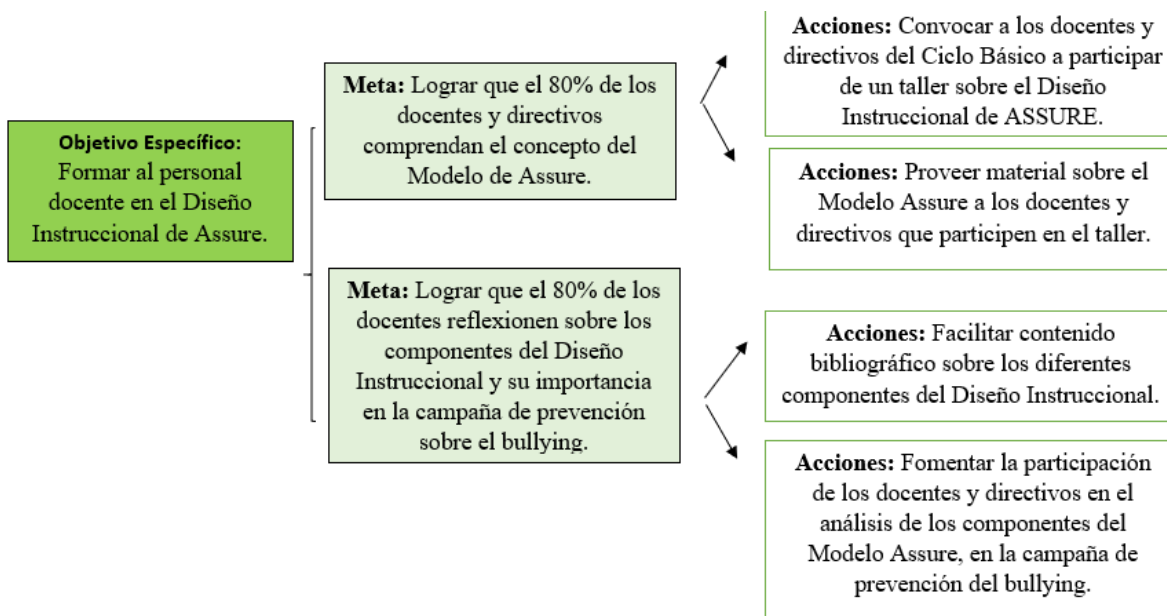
Objetivo Específico:
Formar al personal docente en el Diseño Instruccional de Assure.

Meta: Lograr que el 80% de los docentes y directivos comprendan el concepto del Modelo de Assure.

Acciones: Convocar a los docentes y directivos del Ciclo Básico a participar de un taller sobre el Diseño Instruccional de ASSURE.

Acciones: Proveer material sobre el Modelo Assure a los docentes y directivos que participen en el taller.

Meta: Lograr que el 80% de los docentes reflexionen sobre los componentes del Diseño Instruccional y su importancia en la campaña de prevención sobre el bullying.

Acciones: Facilitar contenido bibliográfico sobre los diferentes componentes del Diseño Instruccional.

Acciones: Fomentar la participación de los docentes y directivos en el análisis de los componentes del Modelo Assure, en la campaña de prevención del bullying.